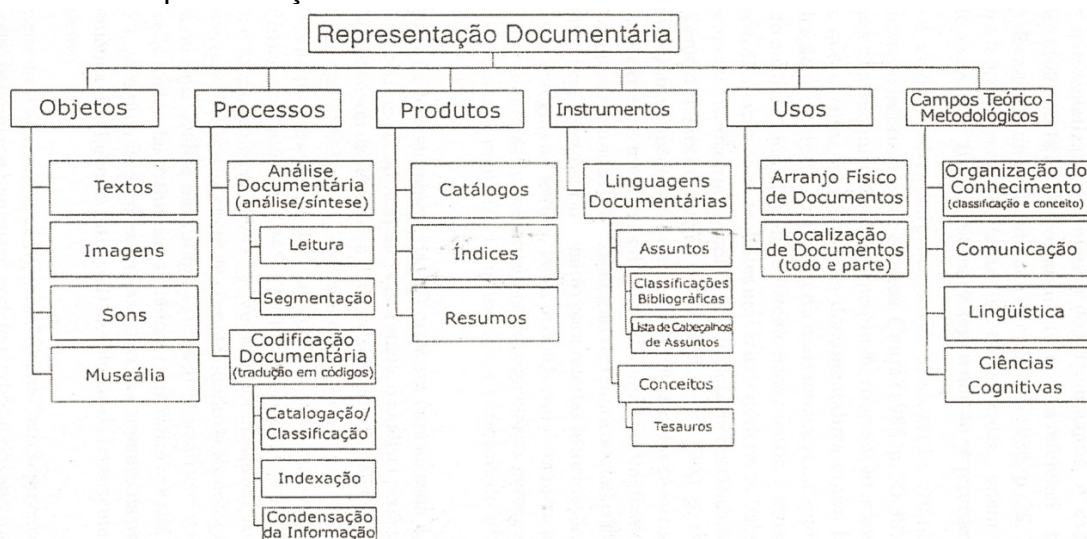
Representação Documentária

Objetos

Textos

Imagens

Sons

Museália

Processos

Análise Documentária (análise/síntese)

Leitura

Segmentação

Codificação Documentária (tradução em códigos)

Catalogação/ Classificação

Indexação

Condensação da Informação

Produtos

Catálogos

Índices

Resumos

Instrumentos

Linguagens Documentárias

Assuntos

Classificações Bibliográficas

Lista de Cabeçalhos de Assuntos

Conceitos

Tesauros

Usos

Arranjo Físico de Documentos

Localização de Documentos (todo e parte)

Campos Teórico - Metodológicos

Organização do Conhecimento (classificação e conceito)

Comunicação

Lingüística

Ciências Cognitivas